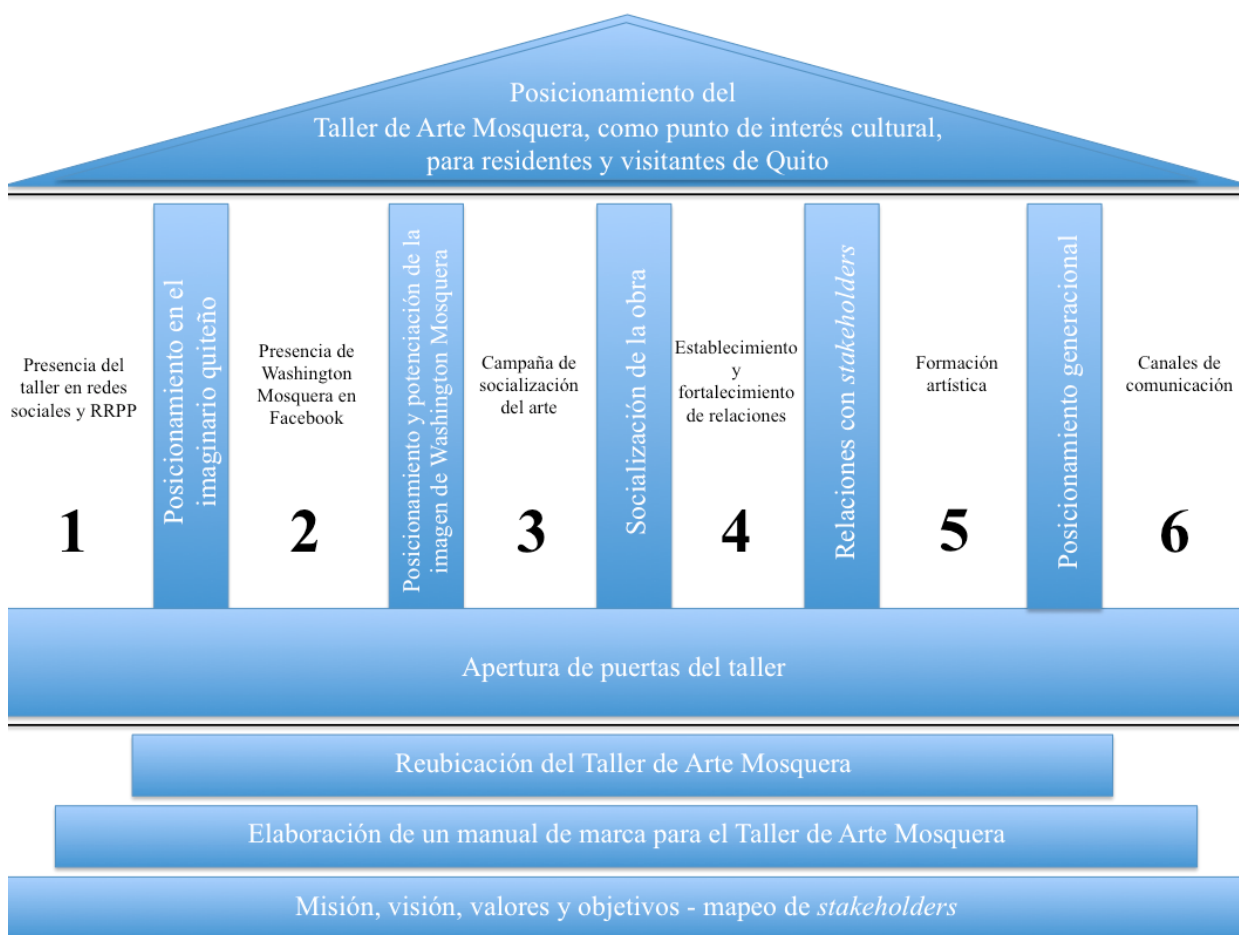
Posicionamiento del
Taller de Arte Mosquera, como punto de interés cultural, para residentes y visitantes de Quito

Presencia del taller en redes sociales y RRPP

1

Posicionamiento en el imaginario quiteño

Presencia de Washington Mosquera en Facebook

2

Posicionamiento y potenciación de la imagen de Washington Mosquera

Campaña de socialización del arte

3

Socialización de la obra

Establecimiento y fortalecimiento de relaciones

4

Relaciones con *stakeholders*

Formación artística

5

Posicionamiento generacional

Canales de comunicación

6

Apertura de puertas del taller

Reubicación del Taller de Arte Mosquera

Elaboración de un manual de marca para el Taller de Arte Mosquera

Misión, visión, valores y objetivos - mapeo de *stakeholders*